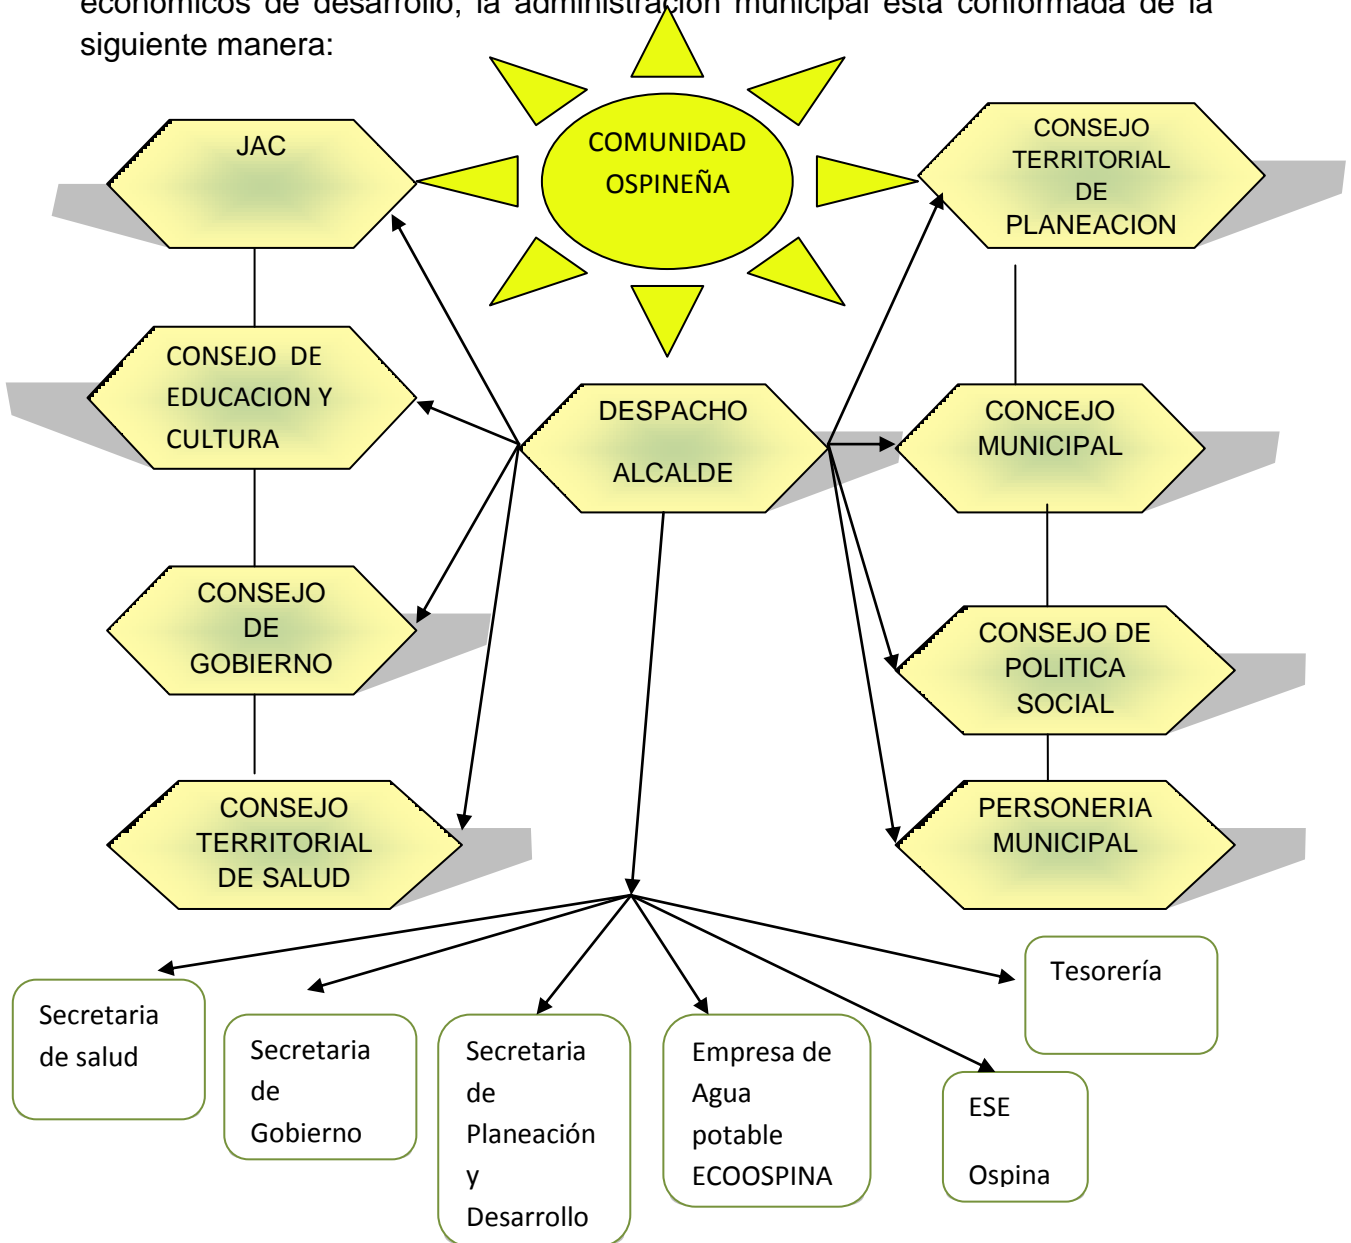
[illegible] de desarrollo, la administración municipal está conformada de la siguiente manera:

COMUNIDAD OSPINEÑA

JAC

CONSEJO TERRITORIAL DE PLANEACION

CONSEJO DE EDUCACION Y CULTURA

DESPACHO ALCALDE

CONCEJO MUNICIPAL

CONSEJO DE GOBIERNO

CONSEJO DE POLITICA SOCIAL

CONSEJO TERRITORIAL DE SALUD

PERSONERIA MUNICIPAL

Secretaria de salud

Secretaria de Gobierno

Secretaria de Planeación y Desarrollo

Empresa de Agua potable ECOOSPINA

ESE Ospina

Tesorería